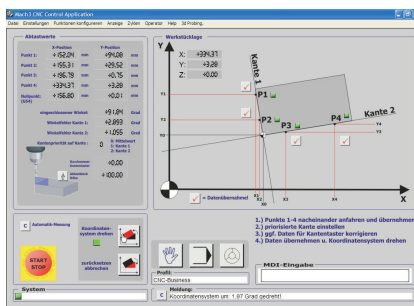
Mach3 CNC Control Application
Datei Einstellungen Funktionen konfigurieren Anzeige Zyklen Operator Hilfe 3d Probing

Abtastwerte
X-Position Y-Position
Punkt 1: +152,24 mm +94,28 mm
Punkt 2: +155,31 mm +29,52 mm
Punkt 3: +196,79 mm +0,75 mm
Punkt 4: +334,37 mm +3,28 mm
Nullpunkt (G54) +156,80 mm +0,21 mm
eingeschlossener Winkel: +91,84 Grad
Winkelfehler Kante 1: +2,893 Grad
Winkelfehler Kante 2: +1,055 Grad
Kantenprofil auf Kante: 0 0: Mittelwert 1: Kante 1 2: Kante 2
Durchmesser Antastkugel: +0,00
Abtastweg Maximum: +100,00

Werkstücklage
X: +334,37
Y: +3,28
Z: +0,00
Y
Kante 1
P1
Y1
Y2
P2
P3
P4
Kante 2
Y3
Y4
X
X1
X2
X3
X4
= Datenübernahme
1.) Punkte 1-4 nacheinander anfahren und übernehmen
2.) priorisierte Kante einstellen
3.) ggf. Daten für Kantentaster korrigieren
4.) Daten übernehmen u. Koordinatensystem drehen

C Automatik-Messung
START STOP
Koordinatensystem drehen
zurücksetzen abbrechen
Profil:
CNC-Business
MDI-Eingabe
System
C Meldung:
Koordinatensystem um: 1.97 Grad gedreht!